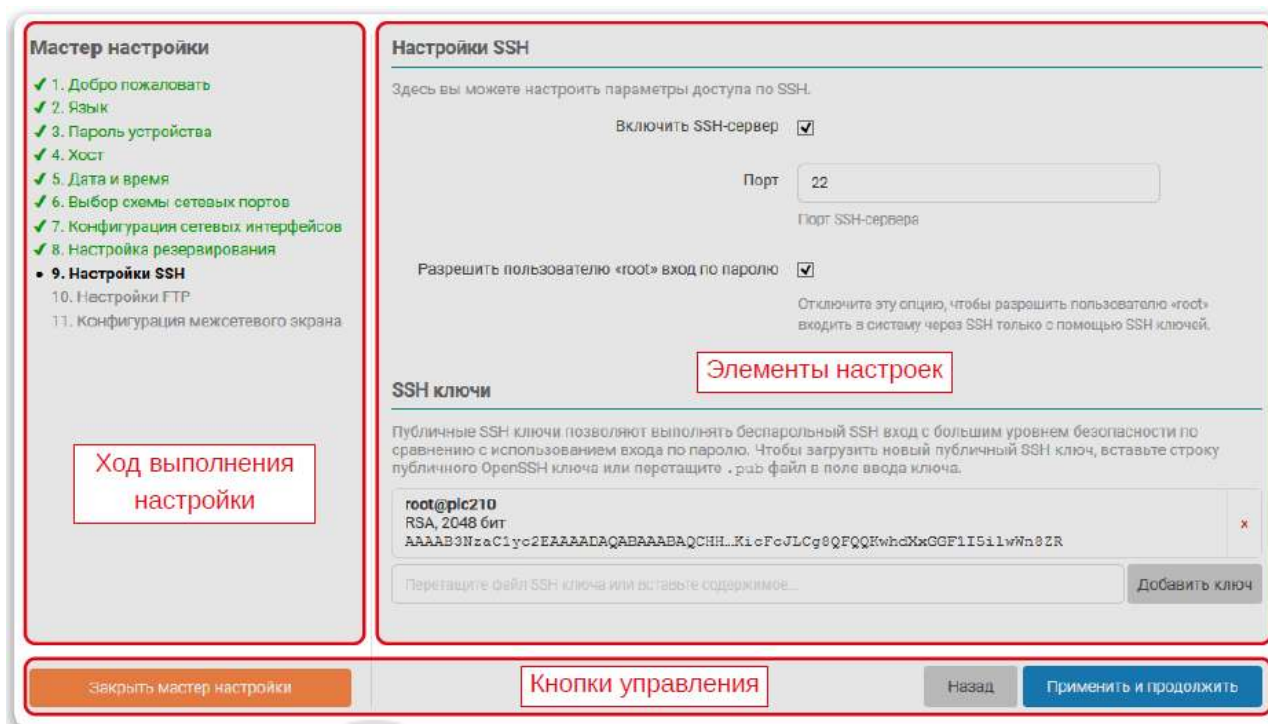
Мастер настройки

✓ 1. Добро пожаловать
✓ 2. Язык
✓ 3. Пароль устройства
✓ 4. Хост
✓ 5. Дата и время
✓ 6. Выбор схемы сетевых портов
✓ 7. Конфигурация сетевых интерфейсов
✓ 8. Настройка резервирования
• 9. Настройки SSH
10. Настройки FTP
11. Конфигурация межсетевого экрана

Ход выполнения настройки

Настройки SSH

Здесь вы можете настроить параметры доступа по SSH.

Включить SSH-сервер ☑

Порт 22

Порт SSH-сервера

Разрешить пользователю «root» вход по паролю ☑

Отключите эту опцию, чтобы разрешить пользователю «root» входить в систему через SSH только с помощью SSH ключей.

Элементы настроек

SSH ключи

Публичные SSH ключи позволяют выполнять беспарольный SSH вход с большим уровнем безопасности по сравнению с использованием входа по паролю. Чтобы загрузить новый публичный SSH ключ, вставьте строку публичного OpenSSH ключа или перетащите .pub файл в поле ввода ключа.

root@pic210
RSA, 2048 бит
AAAAB3NzaC1yc2EAAAADAQABAAABAQCHH…KicFcJLCg8QFQQKwhdXxGGF1I5ilwWn8ZR ×

Перетащите файл SSH ключа или вставьте содержимое...

Добавить ключ

Закрыть мастер настройки

Кнопки управления

Назад

Применить и продолжить